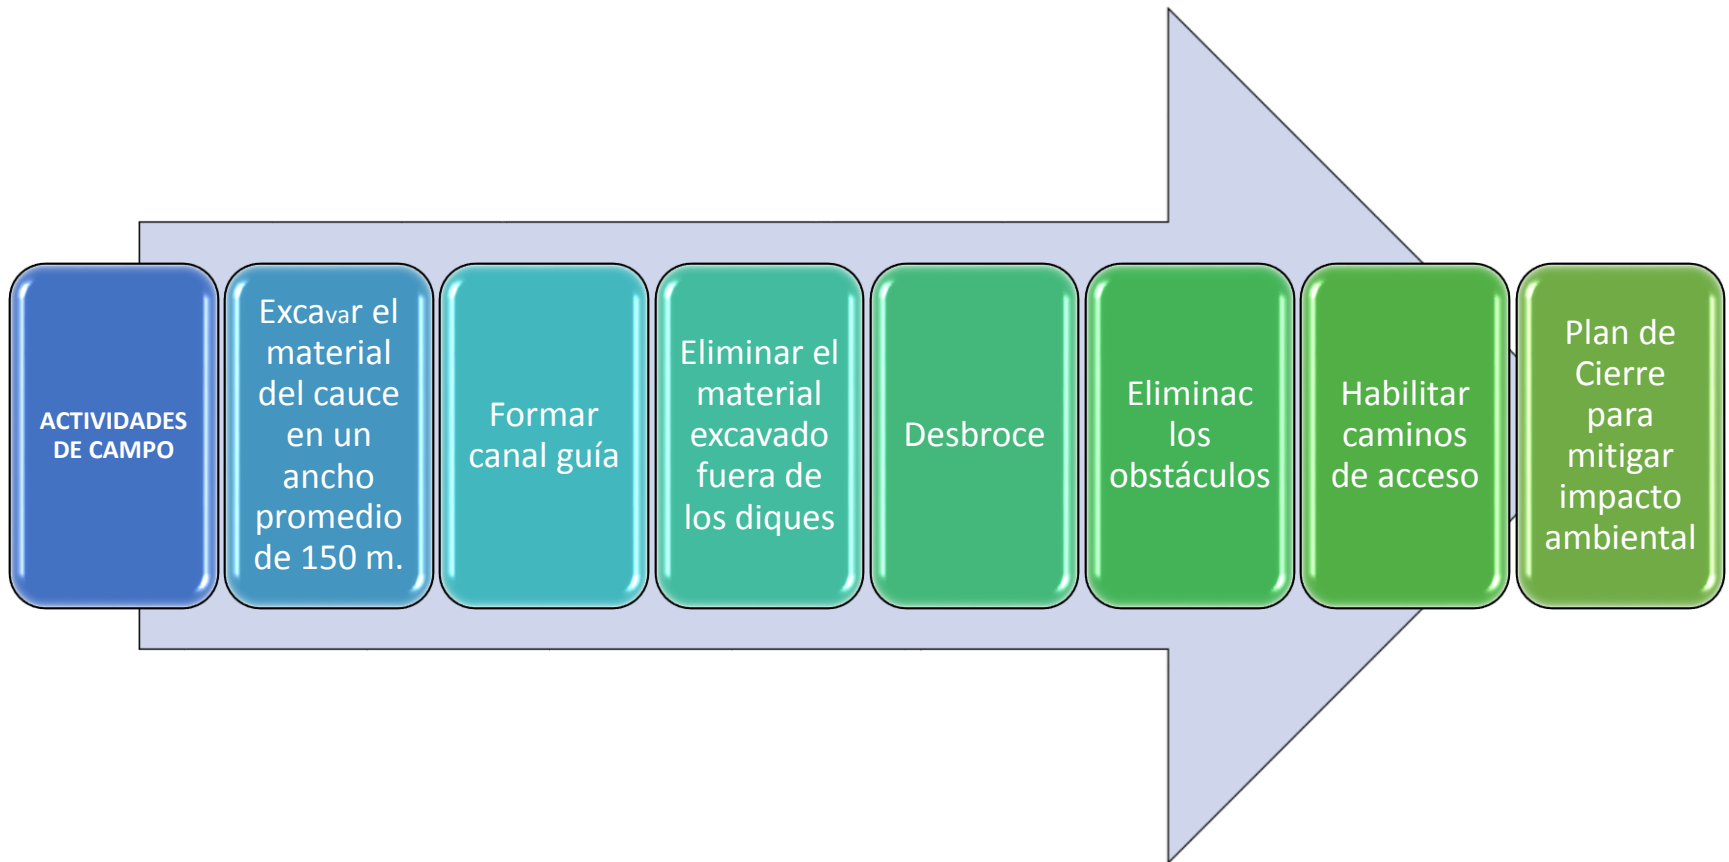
ACTIVIDADES DE CAMPO

Excavar el material del cauce en un ancho promedio de 150 m.

Formar canal guía

Eliminar el material excavado fuera de los diques

Desbroce

Eliminac los obstáculos

Habilitar caminos de acceso

Plan de Cierre para mitigar impacto ambiental